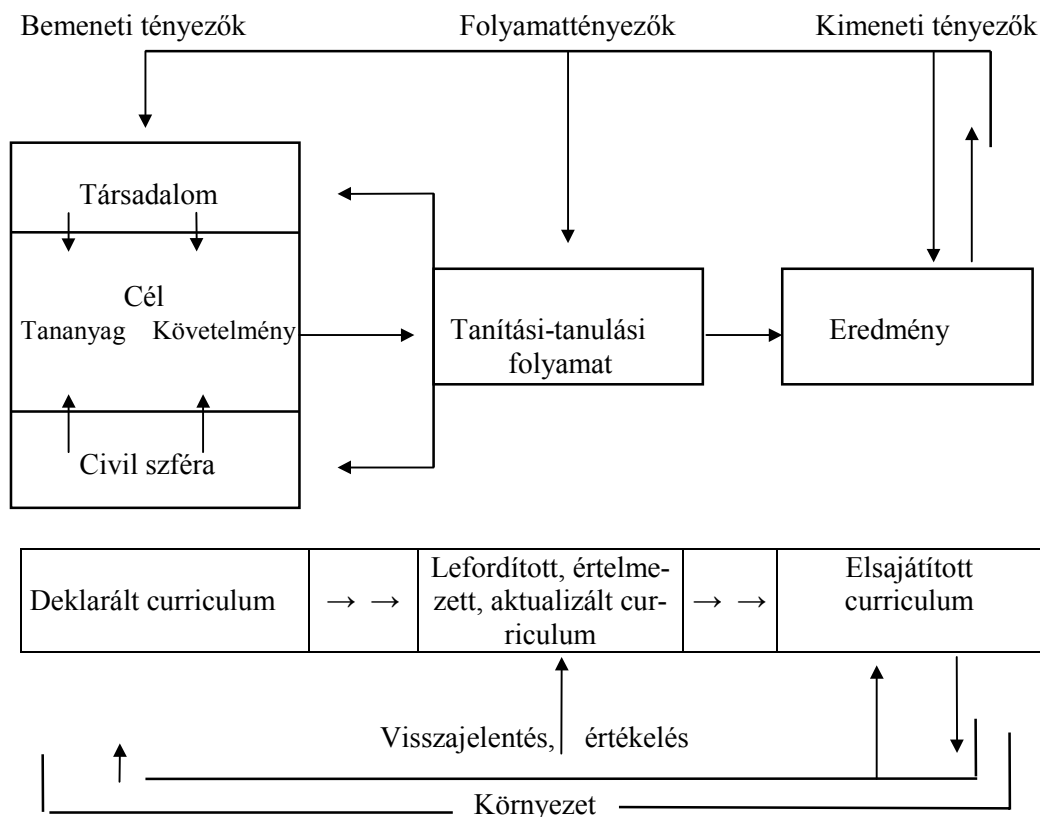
Bemeneti tényezők

Folyamattényezők

Kimeneti tényezők

Társadalom

Cél

Tananyag

Követelmény

Civil szféra

Tanítási-tanulási folyamat

Eredmény

| Deklarált curriculum | → → | Lefordított, értelmezett, aktualizált curriculum | → → | Elsajátított curriculum |
|---|---|---|---|---|

Visszajelentés, értékelés

Környezet